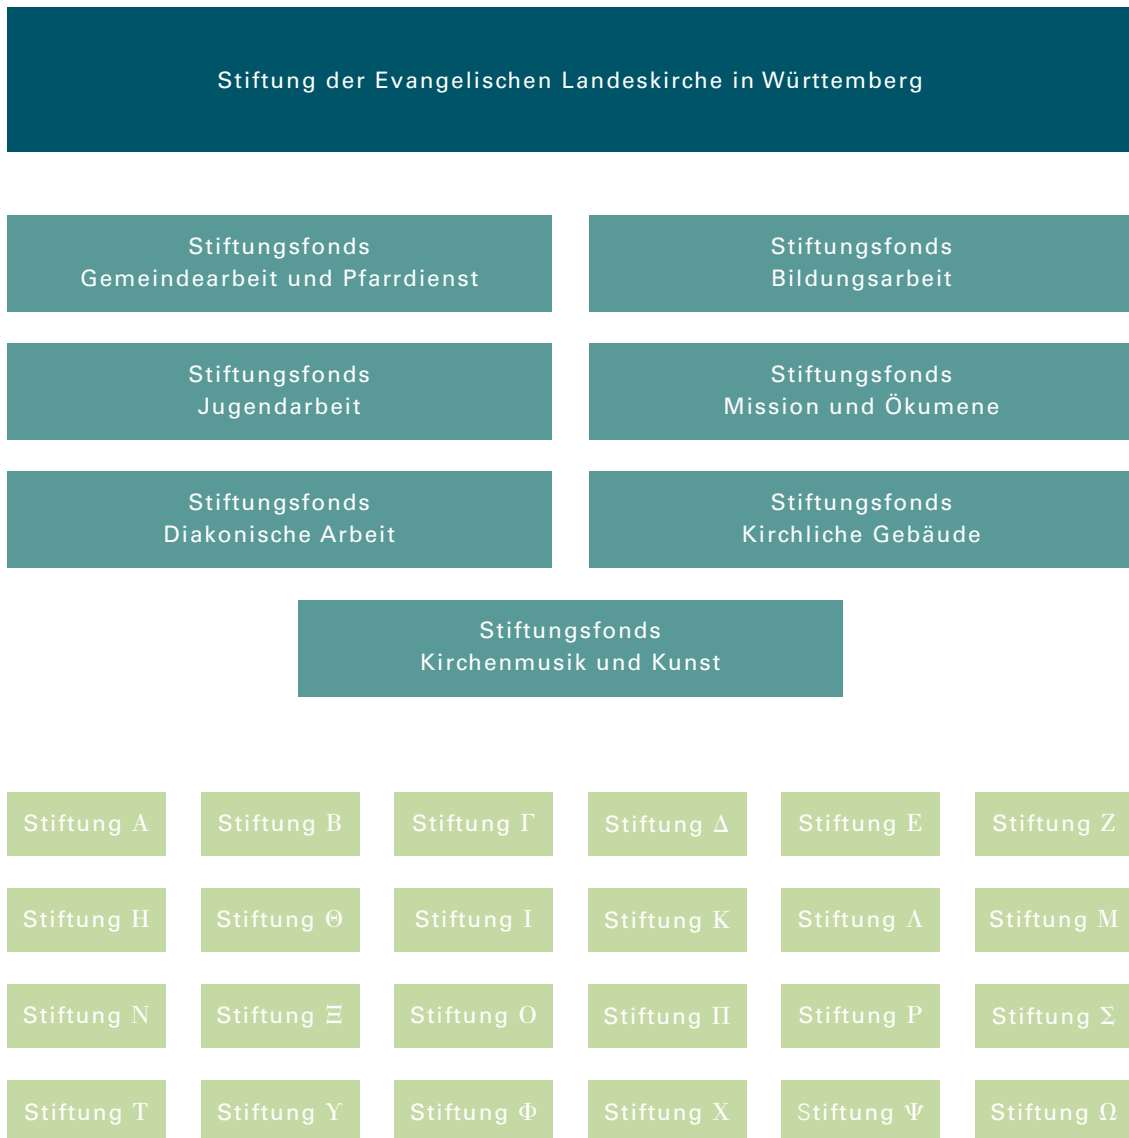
Stiftung der Evangelischen Landeskirche in Württemberg

Stiftungsfonds
Gemeindearbeit und Pfarrdienst

Stiftungsfonds
Bildungsarbeit

Stiftungsfonds
Jugendarbeit

Stiftungsfonds
Mission und Ökumene

Stiftungsfonds
Diakonische Arbeit

Stiftungsfonds
Kirchliche Gebäude

Stiftungsfonds
Kirchenmusik und Kunst

Stiftung Α

Stiftung Β

Stiftung Γ

Stiftung Δ

Stiftung Ε

Stiftung Ζ

Stiftung Η

Stiftung Θ

Stiftung Ι

Stiftung Κ

Stiftung Λ

Stiftung Μ

Stiftung Ν

Stiftung Ξ

Stiftung Ο

Stiftung Π

Stiftung Ρ

Stiftung Σ

Stiftung Τ

Stiftung Υ

Stiftung Φ

Stiftung Χ

Stiftung Ψ

Stiftung Ω